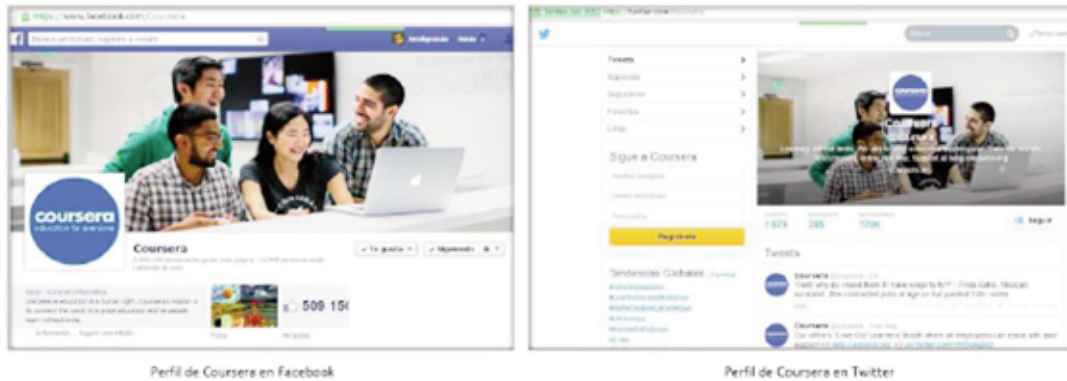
https://www.facebook.com/Coursera

Buscar personas, lugares y cosas

Coursera

coursera
education for everyone

Coursera

Te gusta
Siguiendo

509 15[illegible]

Fotos
Me gusta

Perfil de Coursera en Facebook

Tweets
Siguiendo
Seguidores
Favoritos
Listas

Sigue a Coursera

Regístrate

Tendencias Globales

coursera

Coursera

Tweets
1.679
Siguiendo
285
Seguidores
170K

Seguir

Tweets

Coursera

Coursera

Perfil de Coursera en Twitter